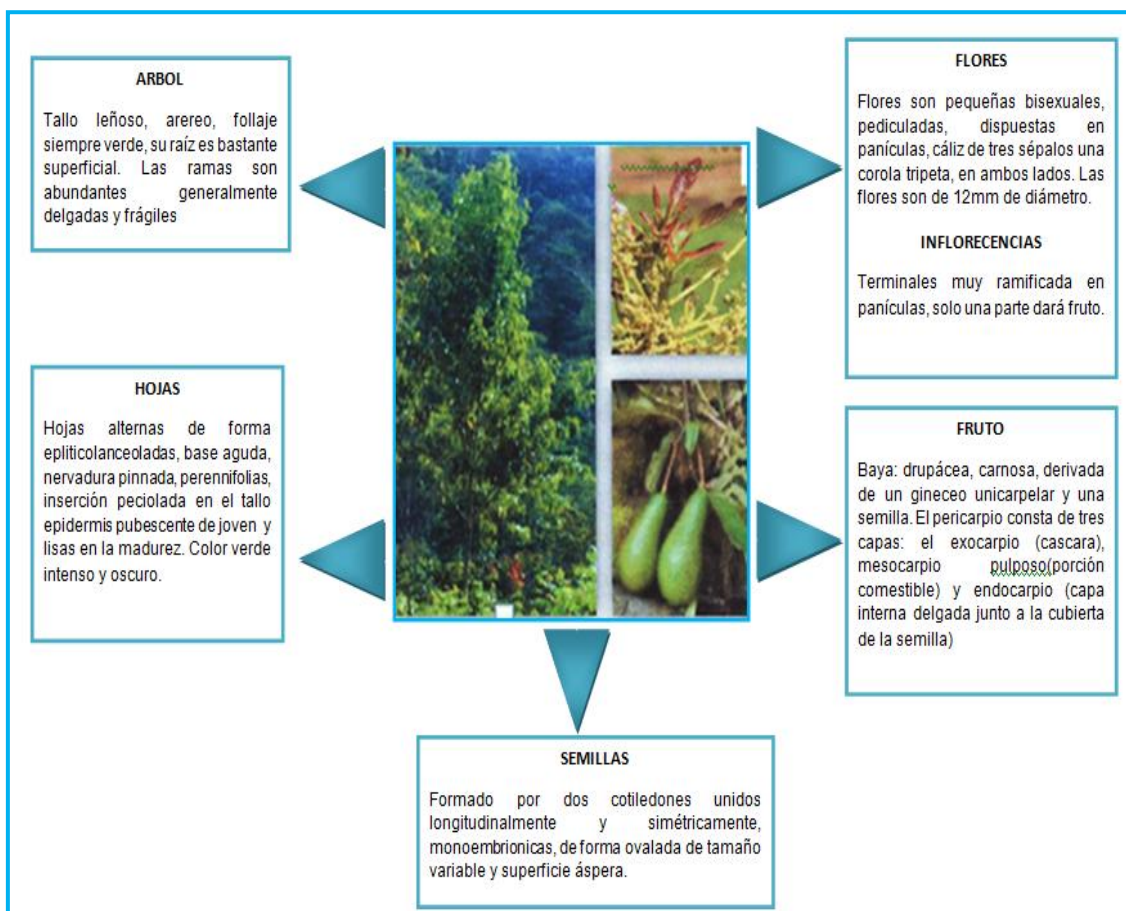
ARBOL

Tallo leñoso, arereo, follaje siempre verde, su raíz es bastante superficial. Las ramas son abundantes generalmente delgadas y frágiles

FLORES

Flores son pequeñas bisexuales, pediculadas, dispuestas en panículas, cáliz de tres sépalos una corola tripeta, en ambos lados. Las flores son de 12mm de diámetro.

INFLORECENCIAS

Terminales muy ramificada en panículas, solo una parte dará fruto.

HOJAS

Hojas alternas de forma epliticolanceoladas, base aguda, nervadura pinnada, perennifolias, inserción peciolada en el tallo epidermis pubescente de joven y lisas en la madurez. Color verde intenso y oscuro.

FRUTO

Baya: drupácea, carnosa, derivada de un gineceo unicarpelar y una semilla. El pericarpio consta de tres capas: el exocarpio (cascara), mesocarpio pulposo(porción comestible) y endocarpio (capa interna delgada junto a la cubierta de la semilla)

SEMILLAS

Formado por dos cotiledones unidos longitudinalmente y simétricamente, monoembrionicas, de forma ovalada de tamaño variable y superficie áspera.